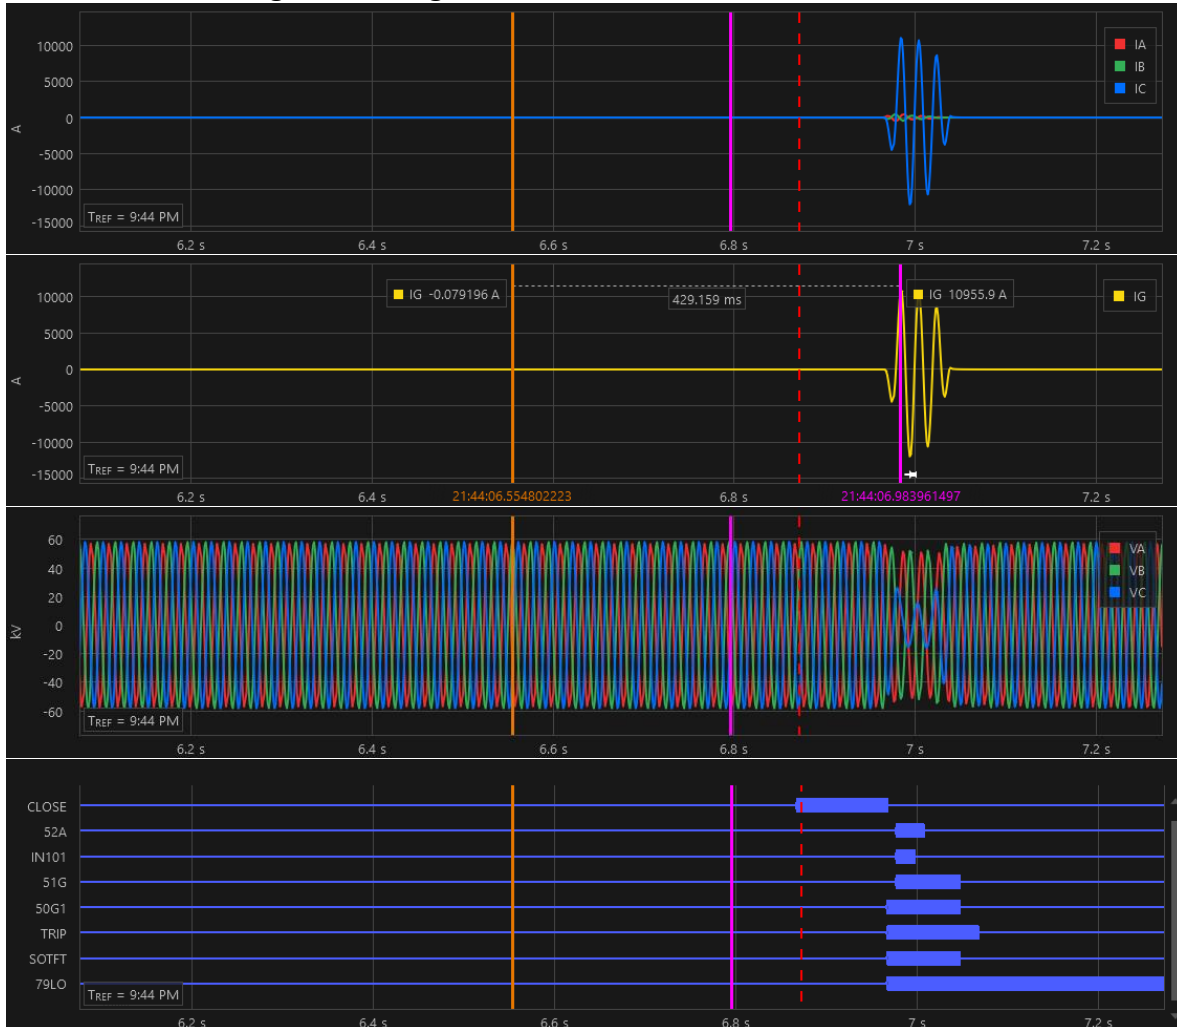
10000
5000
0
-5000
-10000
-15000
A
IA
IB
IC
$T_{REF}$ = 9:44 PM
6.2 s
6.4 s
6.6 s
6.8 s
7 s
7.2 s

IG -0.079196 A
429.159 ms
IG 10955.9 A
IG
10000
5000
0
-5000
-10000
-15000
A
$T_{REF}$ = 9:44 PM
6.2 s
6.4 s
21:44:06.554802223
6.8 s
21:44:06.983961497
7.2 s

60
40
20
0
-20
-40
-60
kV
VA
VB
VC
$T_{REF}$ = 9:44 PM
6.2 s
6.4 s
6.6 s
6.8 s
7 s
7.2 s

CLOSE
52A
IN101
51G
50G1
TRIP
SOTFT
79LO
$T_{REF}$ = 9:44 PM
6.2 s
6.4 s
6.6 s
6.8 s
7 s
7.2 s